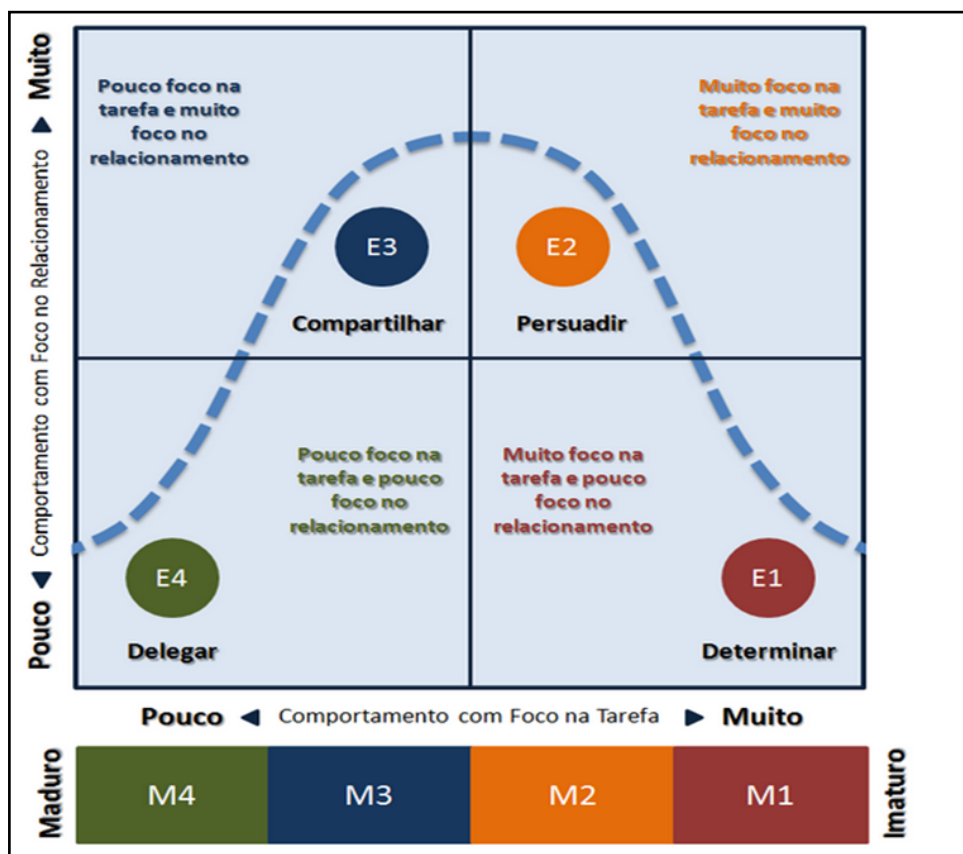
Muito ▲ Comportamento com Foco no Relacionamento ▼ Pouco

Pouco foco na tarefa e muito foco no relacionamento

Muito foco na tarefa e muito foco no relacionamento

E3

Compartilhar

E2

Persuadir

Pouco foco na tarefa e pouco foco no relacionamento

Muito foco na tarefa e pouco foco no relacionamento

E4

Delegar

E1

Determinar

Pouco ◄ Comportamento com Foco na Tarefa ► Muito

Maduro

| M4 | M3 | M2 | M1 |
|---|---|---|---|

Imaturo